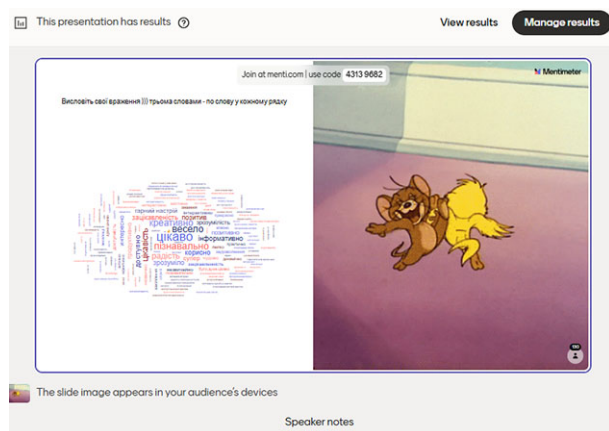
This presentation has results ⓘ

View results

Manage results

Join at menti.com | use code 4313 9682

Mentimeter

Висловіть свої враження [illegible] трьома словами - по слову у кожному рядку

цікаво
пізнавально
креативно
весело
інформативно
радість
корисно
доступно
зацікавленість
гарний настрій
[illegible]

The slide image appears in your audience's devices

Speaker notes